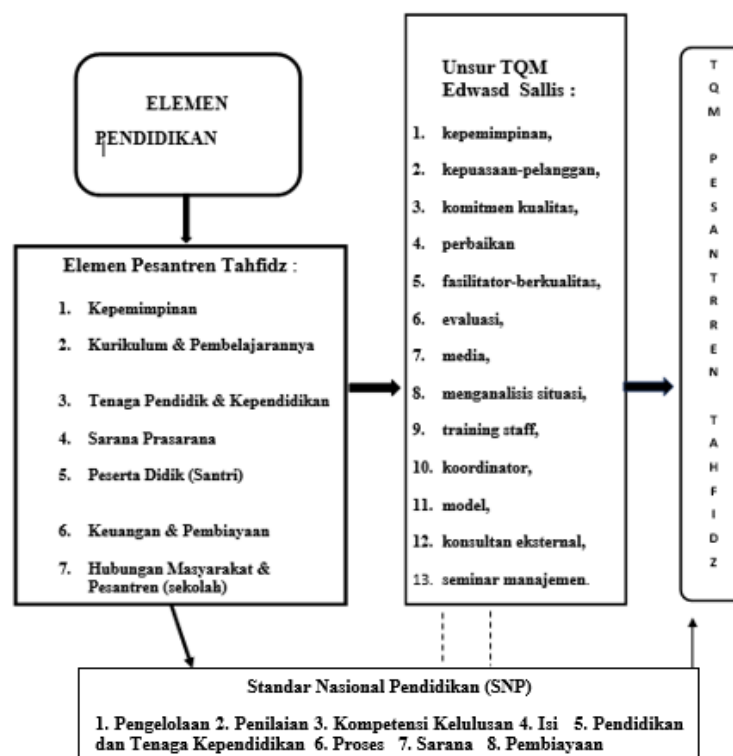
ELEMEN PENDIDIKAN

Elemen Pesantren Tahfidz :

1. Kepemimpinan
2. Kurikulum & Pembelajarannya
3. Tenaga Pendidik & Kependidikan
4. Sarana Prasarana
5. Peserta Didik (Santri)
6. Keuangan & Pembiayaan
7. Hubungan Masyarakat & Pesantren (sekolah)

Unsur TQM Edwasd Sallis :

1. kepemimpinan,
2. kepuasaan-pelanggan,
3. komitmen kualitas,
4. perbaikan
5. fasilitator-berkualitas,
6. evaluasi,
7. media,
8. menganalisis situasi,
9. training staff,
10. koordinator,
11. model,
12. konsultan eksternal,
13. seminar manajemen.

T Q M P E S A N T R R E N T A H F I D Z

Standar Nasional Pendidikan (SNP)

1. Pengelolaan 2. Penilaian 3. Kompetensi Kelulusan 4. Isi 5. Pendidikan dan Tenaga Kependidikan 6. Proses 7. Sarana 8. Pembiayaan